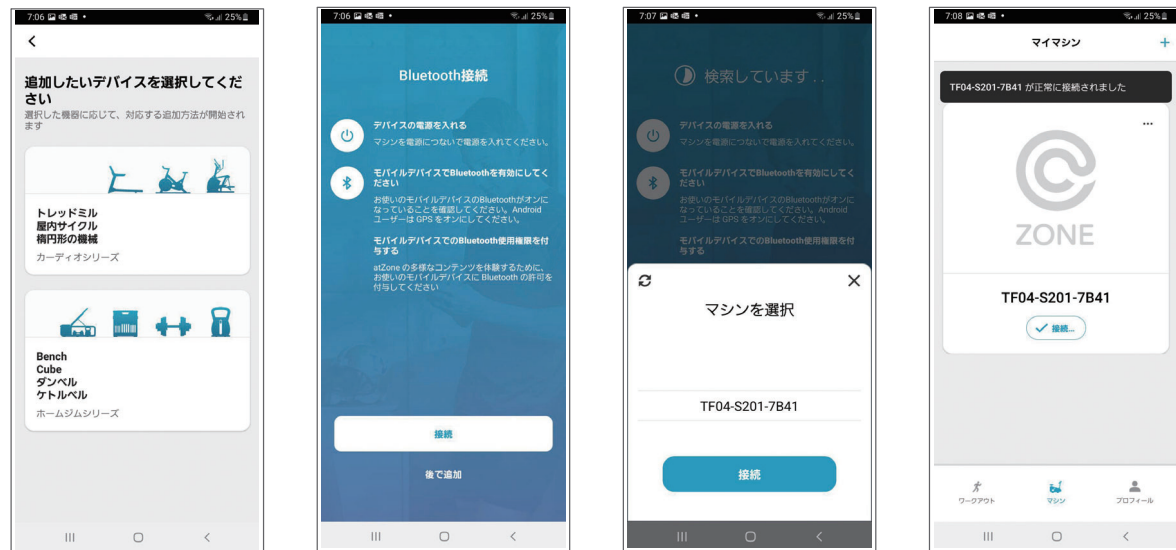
7:06 25%

<

追加したいデバイスを選択してください

選択した機器に応じて、対応する追加方法が開始されます

トレッドミル
屋内サイクル
楕円形の機械

カーディオシリーズ

Bench
Cube
ダンベル
ケトルベル

ホームジムシリーズ

7:06 25%

Bluetooth接続

デバイスの電源を入れる

マシンを電源につないで電源を入れてください。

モバイルデバイスでBluetoothを有効にしてください

お使いのモバイルデバイスのBluetoothがオンになっていることを確認してください。Androidユーザーは GPS をオンにしてください。

モバイルデバイスでのBluetooth使用権限を付与する

atZone の多様なコンテンツを体験するために、お使いのモバイルデバイスに Bluetooth の許可を付与してください

接続

後で追加

7:07 25%

検索しています . .

デバイスの電源を入れる

マシンを電源につないで電源を入れてください。

モバイルデバイスでBluetoothを有効にしてください

お使いのモバイルデバイスのBluetoothがオンになっていることを確認してください。Androidユーザーは GPS をオンにしてください。

モバイルデバイスでのBluetooth使用権限を付与する

マシンを選択

TF04-S201-7B41

接続

7:08 25%

マイマシン

+

TF04-S201-7B41 が正常に接続されました

...

ZONE

TF04-S201-7B41

接続...

ワークアウト

マシン

プロフィール